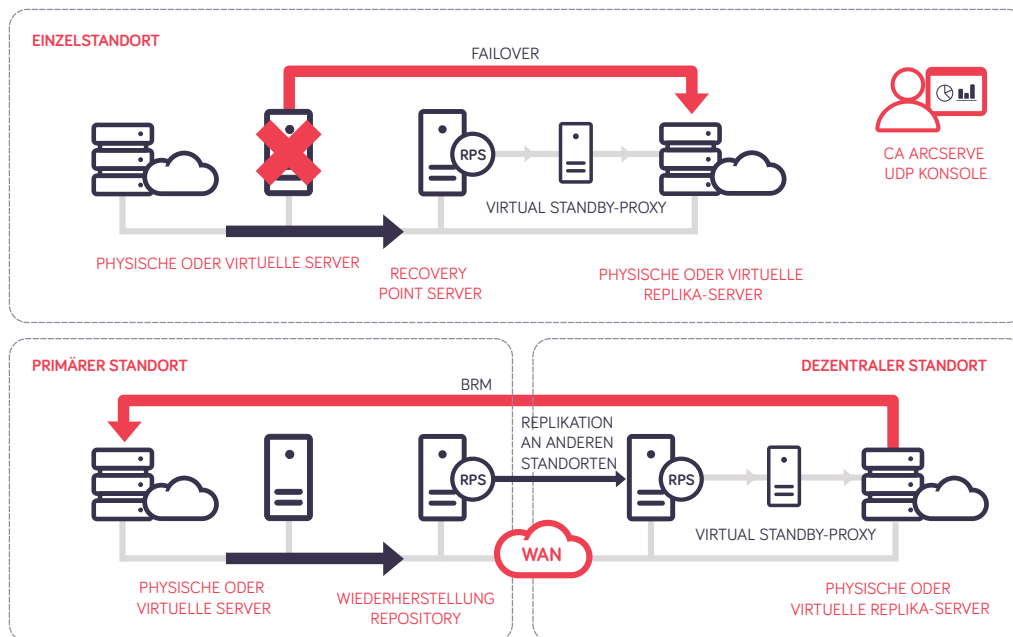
EINZELSTANDORT

FAILOVER

CA ARCSERVE UDP KONSOLE

RPS

VIRTUAL STANDBY-PROXY

PHYSISCHE ODER VIRTUELLE SERVER

RECOVERY POINT SERVER

PHYSISCHE ODER VIRTUELLE REPLIKA-SERVER

PRIMÄRER STANDORT

DEZENTRALER STANDORT

BRM

REPLIKATION AN ANDEREN STANDORTEN

RPS

RPS

VIRTUAL STANDBY-PROXY

WAN

PHYSISCHE ODER VIRTUELLE SERVER

WIEDERHERSTELLUNG REPOSITORY

PHYSISCHE ODER VIRTUELLE REPLIKA-SERVER